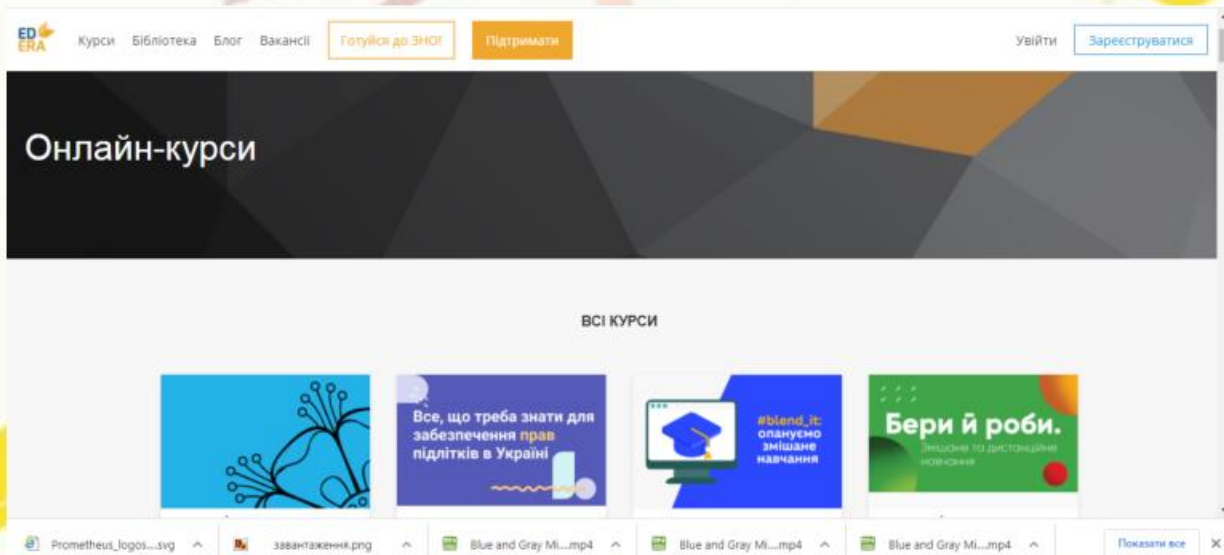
ED ERA Курси Бібліотека Блог Вакансії Готуйся до ЗНО! Підтримати Увійти Зареєструватися

Онлайн-курси

ВСІ КУРСИ

Все, що треба знати для забезпечення прав підлітків в Україні

#blend_it: опануємо змішане навчання

Бери й роби.
Змішане та дистанційне навчання

Prometheus_logos....svg ^ завантаження.png ^ Blue and Gray Mi....mp4 ^ Blue and Gray Mi....mp4 ^ Blue and Gray Mi....mp4 ^ Показати все ×